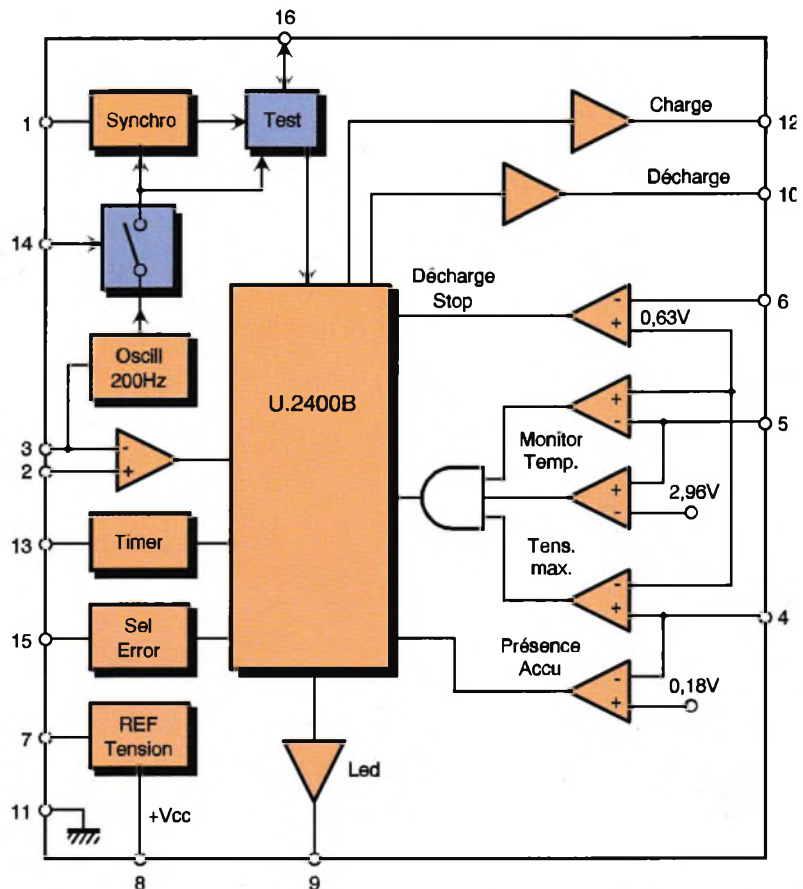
16

1

Synchro

Test

Charge

12

Décharge

10

14

Décharge Stop

6

0,63V

Oscill 200Hz

U.2400B

5

Monitor Temp.

3

2

2,96V

13

Timer

Tens. max.

15

Sel Error

4

Présence Accu

0,18V

7

REF Tension

Led

11

+Vcc

8

9